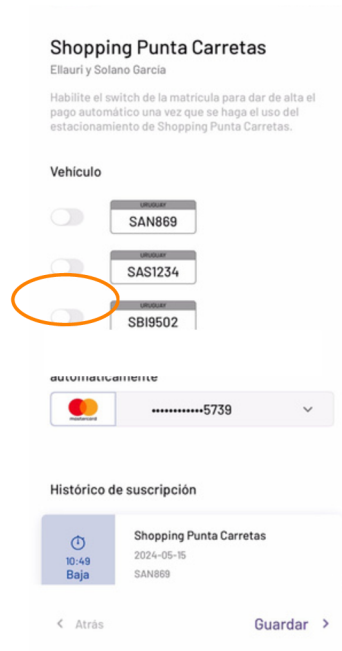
Shopping Punta Carretas
Ellauri y Solano Garcia

Habilite el switch de la matricula para dar de alta el pago automático una vez que se haga el uso del estacionamiento de Shopping Punta Carretas.

Vehículo

URUGUAY
SAN869

URUGUAY
SAS1234

URUGUAY
SBI9502

automáticamente

mastercard
••••••••••••5739

Histórico de suscripción

10:49
Baja

Shopping Punta Carretas
2024-05-15
SAN869

< Atrás

Guardar >